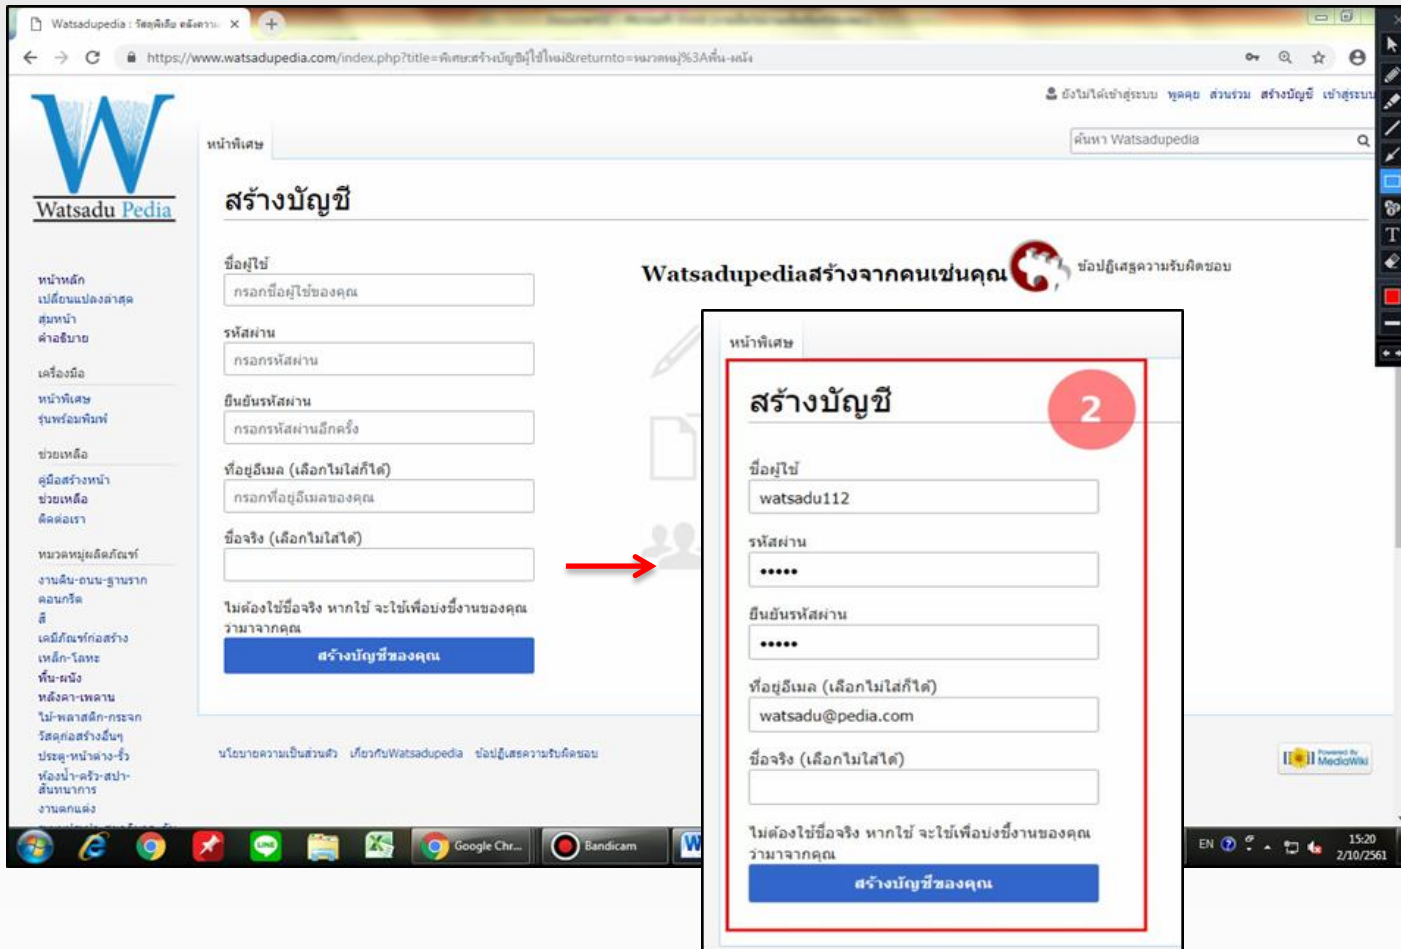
Watsadupedia : วัสดุพีเดีย คลังความ ×

https://www.watsadupedia.com/index.php?title=พิเศษ:สร้างบัญชีผู้ใช้ใหม่&returnto=หมวดหมู่%3Aพื้น-ผนัง

ยังไม่ได้เข้าสู่ระบบ พูดคุย ส่วนร่วม สร้างบัญชี เข้าสู่ระบบ

Watsadu Pedia

หน้าพิเศษ

ค้นหา Watsadupedia

สร้างบัญชี

ชื่อผู้ใช้
กรอกชื่อผู้ใช้ของคุณ

รหัสผ่าน
กรอกรหัสผ่าน

ยืนยันรหัสผ่าน
กรอกรหัสผ่านอีกครั้ง

ที่อยู่อีเมล (เลือกไม่ใส่ก็ได้)
กรอกที่อยู่อีเมลของคุณ

ชื่อจริง (เลือกไม่ใส่ได้)

ไม่ต้องใช้ชื่อจริง หากใช้ จะใช้เพื่อบ่งชี้งานของคุณว่ามาจากคุณ

สร้างบัญชีของคุณ

Watsadupediaสร้างจากคนเช่นคุณ

ข้อปฏิเสธความรับผิดชอบ

หน้าหลัก
เปลี่ยนแปลงล่าสุด
สุ่มหน้า
คำอธิบาย

เครื่องมือ
หน้าพิเศษ
รุ่นพร้อมพิมพ์

ช่วยเหลือ
คู่มือสร้างหน้า
ช่วยเหลือ
ติดต่อเรา

หมวดหมู่ผลิตภัณฑ์
งานดิน-ถนน-ฐานราก
คอนกรีต
สี
เคมีภัณฑ์ก่อสร้าง
เหล็ก-โลหะ
พื้น-ผนัง
หลังคา-เพดาน
ไม้-พลาสติก-กระจก
วัสดุก่อสร้างอื่นๆ
ประตู-หน้าต่าง-รั้ว
ห้องน้ำ-ครัว-สปา-สันทนาการ
งานตกแต่ง

นโยบายความเป็นส่วนตัว เกี่ยวกับWatsadupedia ข้อปฏิเสธความรับผิดชอบ

Powered by MediaWiki

หน้าพิเศษ

สร้างบัญชี

2

ชื่อผู้ใช้
watsadu112

รหัสผ่าน
•••••

ยืนยันรหัสผ่าน
•••••

ที่อยู่อีเมล (เลือกไม่ใส่ก็ได้)
watsadu@pedia.com

ชื่อจริง (เลือกไม่ใส่ได้)

ไม่ต้องใช้ชื่อจริง หากใช้ จะใช้เพื่อบ่งชี้งานของคุณว่ามาจากคุณ

สร้างบัญชีของคุณ

Google Chr... Bandicam

EN 15:20 2/10/2561